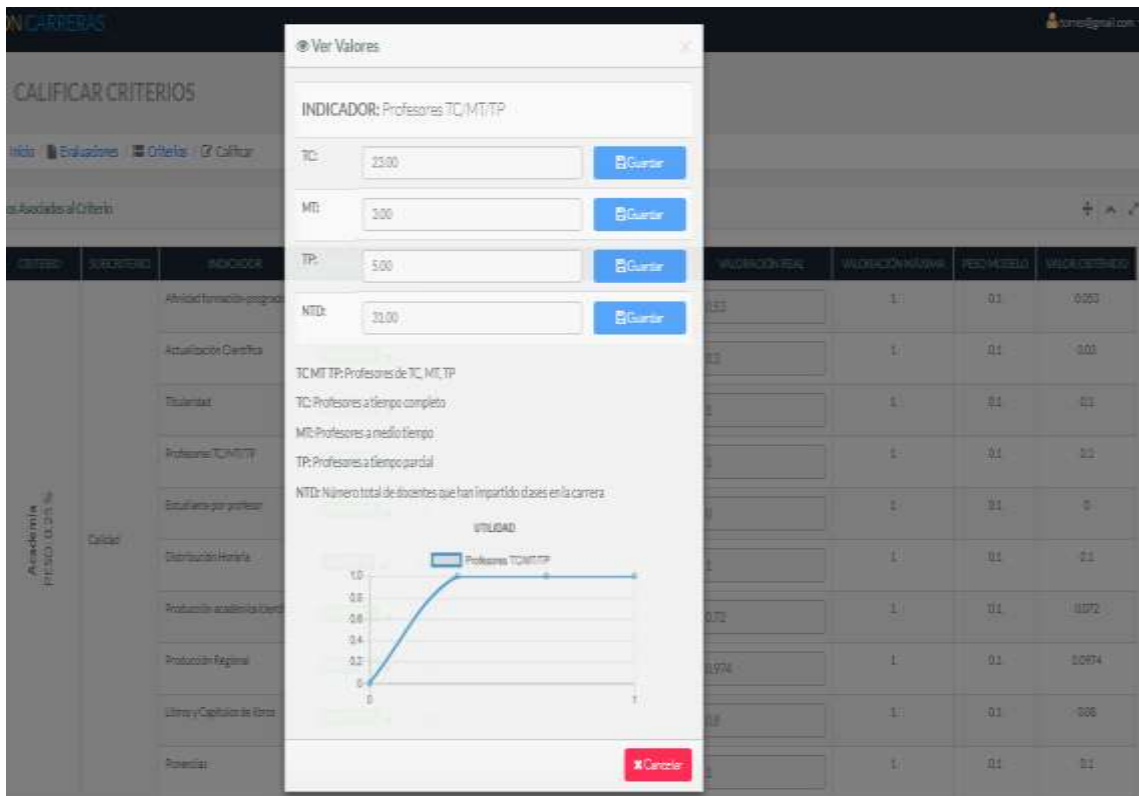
N CARRERAS

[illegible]@gmail.com

CALIFICAR CRITERIOS

Inicio / Evaluaciones / Criterios / Calificar

s Asociados al Criterio

| CRITERIO | SUBCRITERIO | INDICADOR | | VALORACIÓN REAL | VALORACIÓN MÁXIMA | PESO MODELO | VALOR OBTENIDO |
|---|---|---|---|---|---|---|---|
| Academia PESO 0.25 % | Calidad | Afinidad formación posgrado | | 0.53 | 1 | 0.1 | 0.053 |
| | | Actualización Científica | | 0.3 | 1 | 0.1 | 0.03 |
| | | Titularidad | | 1 | 1 | 0.1 | 0.1 |
| | | Profesores TC/MT/TP | | 1 | 1 | 0.1 | 0.1 |
| | | Estudiantes por profesor | | 0 | 1 | 0.1 | 0 |
| | | Distribución Horaria | | 1 | 1 | 0.1 | 0.1 |
| | | Producción académica científica | | 0.72 | 1 | 0.1 | 0.072 |
| | | Producción Regional | | 0.974 | 1 | 0.1 | 0.0974 |
| | | Libros y Capítulos de libros | | 0.8 | 1 | 0.1 | 0.08 |
| | | Ponencias | | 1 | 1 | 0.1 | 0.1 |

Ver Valores

INDICADOR: Profesores TC/MT/TP

TC: 23.00 Guardar

MT: 3.00 Guardar

TP: 5.00 Guardar

NTD: 31.00 Guardar

TC MT TP: Profesores de TC, MT, TP

TC: Profesores a tiempo completo

MT: Profesores a medio tiempo

TP: Profesores a tiempo parcial

NTD: Número total de docentes que han impartido clases en la carrera

UTILIDAD

Profesores TC/MT/TP

1.0
0.8
0.6
0.4
0.2
0
0
1

Cancelar